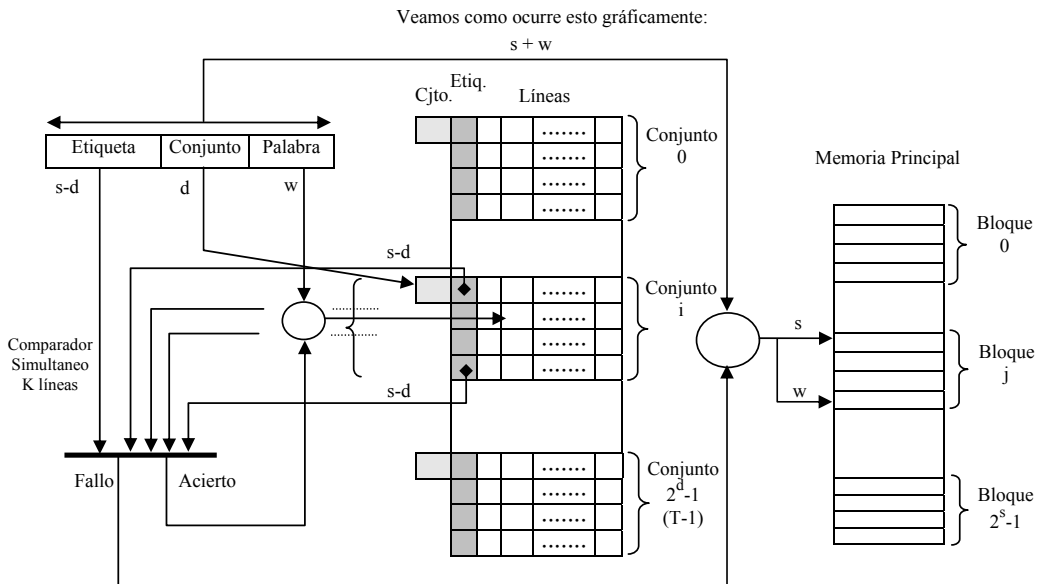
Veamos como ocurre esto gráficamente:

s + w

Cjto. Etiq. Líneas

Etiqueta | Conjunto | Palabra

s-d d w

Conjunto 0

Memoria Principal

Bloque 0

s-d

Conjunto i

s

Bloque j

Comparador Simultaneo K líneas

s-d

w

Conjunto $2^d$-1 (T-1)

Fallo Acierto

Bloque $2^s$-1